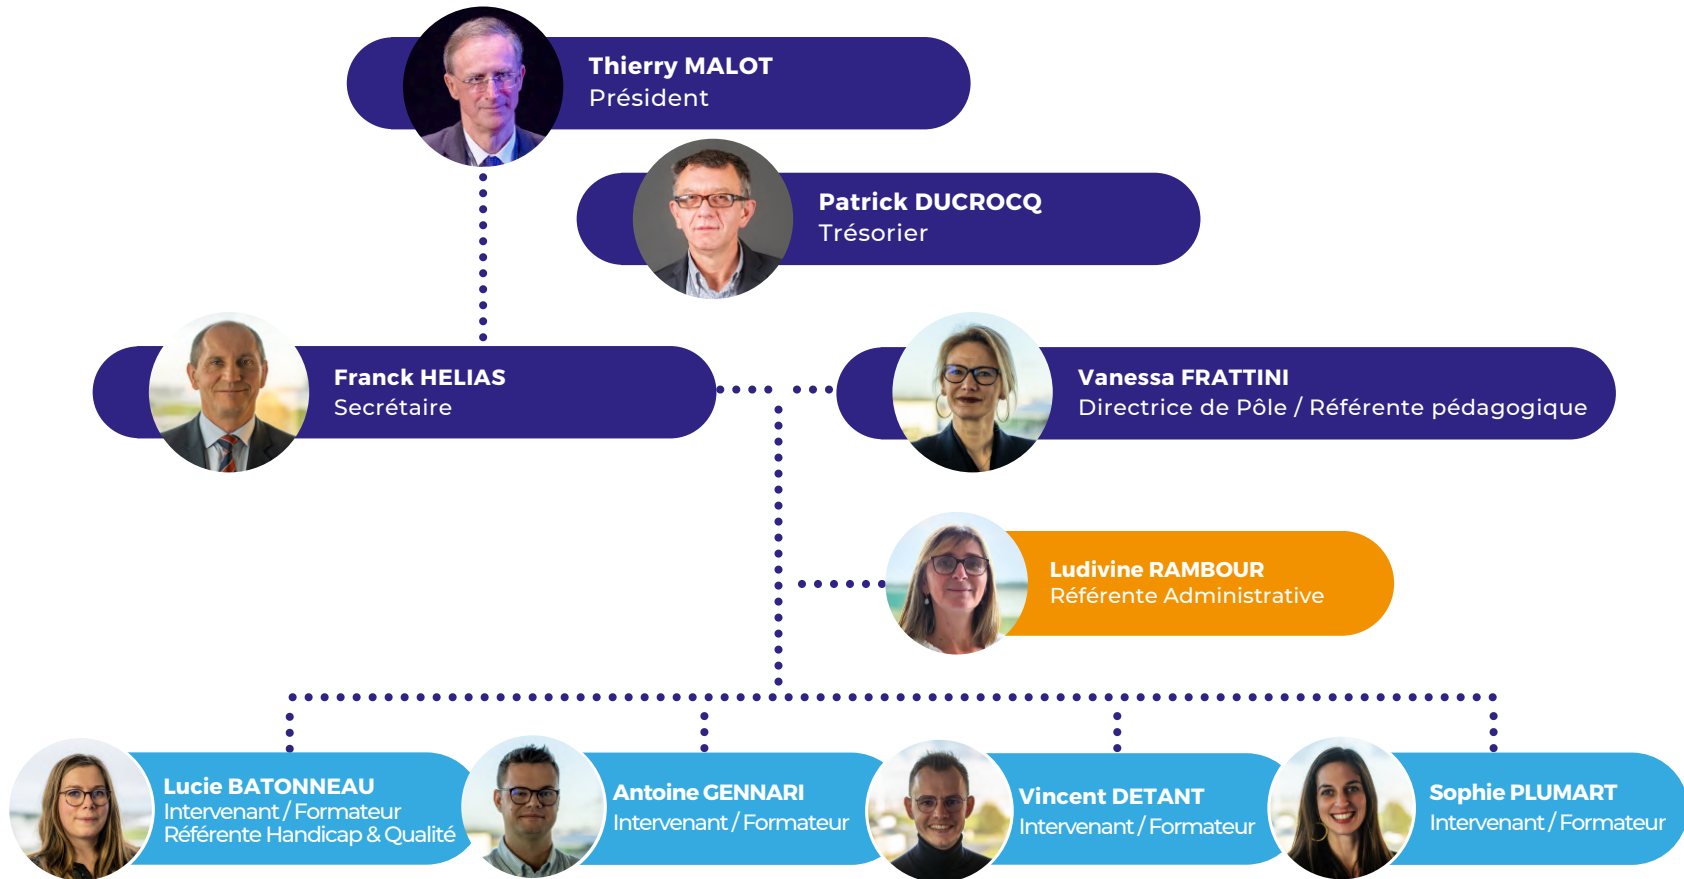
Thierry MALOT
Président

Patrick DUCROCQ
Trésorier

Franck HELIAS
Secrétaire

Vanessa FRATTINI
Directrice de Pôle / Référente pédagogique

Ludivine RAMBOUR
Référente Administrative

Lucie BATONNEAU
Intervenant / Formateur
Référente Handicap & Qualité

Antoine GENNARI
Intervenant / Formateur

Vincent DETANT
Intervenant / Formateur

Sophie PLUMART
Intervenant / Formateur